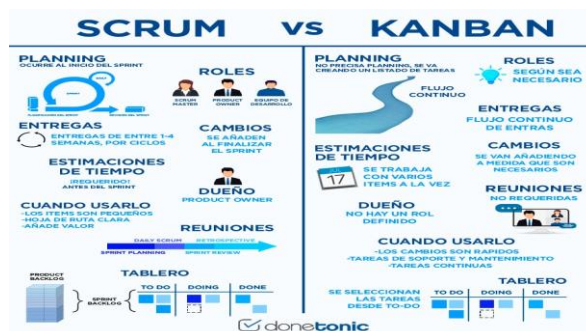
SCRUM vs KANBAN

PLANNING
OCURRE AL INICIO DEL SPRINT

ROLES

SCRUM MASTER
PRODUCT OWNER
EQUIPO DE DESARROLLO

ENTREGAS
ENTREGAS DE ENTRE 1-4 SEMANAS, POR CICLOS

CAMBIOS
SE AÑADEN AL FINALIZAR EL SPRINT

ESTIMACIONES DE TIEMPO
¡REQUERIDO! ANTES DEL SPRINT

DUEÑO
PRODUCT OWNER

CUANDO USARLO
-LOS ITEMS SON PEQUEÑOS
-HOJA DE RUTA CLARA
-AÑADE VALOR

REUNIONES

DAILY SCRUM
RETROSPECTIVE
SPRINT PLANNING
SPRINT REVIEW

TABLERO

PRODUCT BACKLOG
SPRINT BACKLOG
TO DO
DOING
DONE

PLANNING
NO PRECISA PLANNING, SE VA CREANDO UN LISTADO DE TAREAS

FLUJO CONTINUO

ROLES
SEGÚN SEA NECESARIO

ENTREGAS
FLUJO CONTINUO DE ENTRAS

ESTIMACIONES DE TIEMPO
17
SE TRABAJA CON VARIOS ITEMS A LA VEZ

CAMBIOS
SE VAN AÑADIENDO A MEDIDA QUE SON NECESARIOS

DUEÑO
NO HAY UN ROL DEFINIDO

REUNIONES
NO REQUERIDAS

CUANDO USARLO
-LOS CAMBIOS SON RAPIDOS
-TAREAS DE SOPORTE Y MANTENIMIENTO
-TAREAS CONTINUAS

TABLERO
SE SELECCIONAN LAS TAREAS DESDE TO-DO
TO DO
DOING
DONE

donetonic